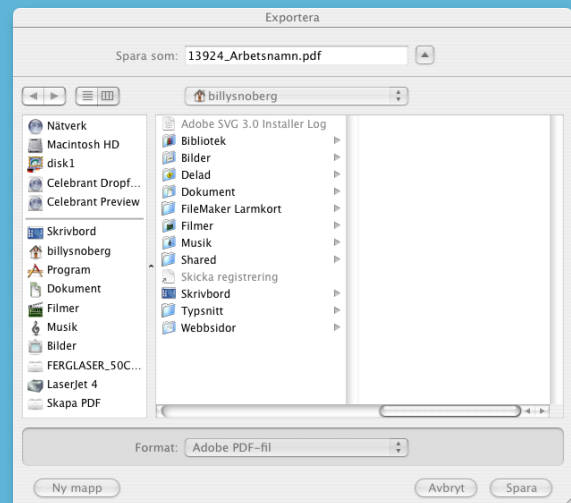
Exportera

Spara som: 13924_Arbetsnamn.pdf

billysnoberg

Nätverk
Macintosh HD
disk1
Celebrant Dropf...
Celebrant Preview
Skrivbord
billysnoberg
Program
Dokument
Filmer
Musik
Bilder
FERGLASER_50C...
LaserJet 4
Skapa PDF

Adobe SVG 3.0 Installer Log
Bibliotek
Bilder
Delad
Dokument
FileMaker Larmkort
Filmer
Musik
Shared
Skicka registrering
Skrivbord
Typsnitt
Webbsidor

Format: Adobe PDF-fil

Ny mapp
Avbryt
Spara